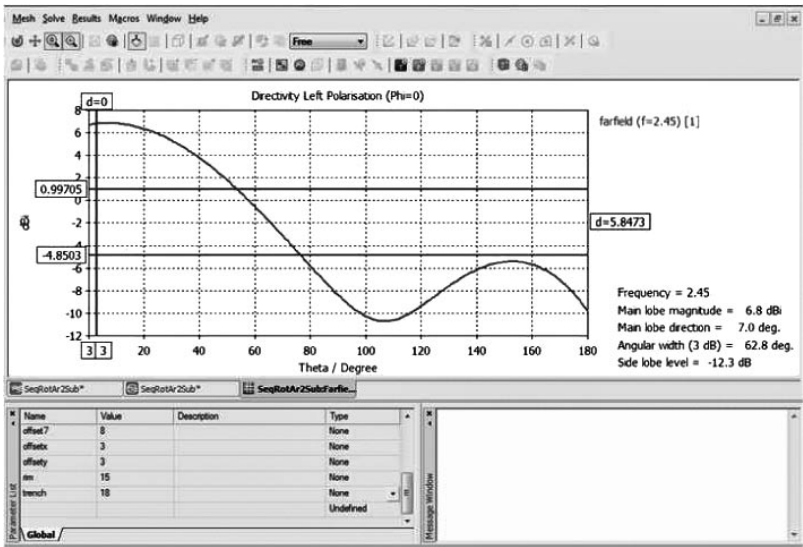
Mesh Solve Results Macros Window Help

Free

Directivity Left Polarisation (Phi=0)

d=0

8
6
4
2
0
-2
-4
-6
-8
-10
-12

0.99705

-4.8503

dB

d=5.8473

farfield (f=2.45) [1]

3 3 20 40 60 80 100 120 140 160 180

Theta / Degree

Frequency = 2.45
Main lobe magnitude = 6.8 dBi
Main lobe direction = 7.0 deg.
Angular width (3 dB) = 62.8 deg.
Side lobe level = -12.3 dB

SeqRotAr2Sub* | SeqRotAr2Sub* | SeqRotAr2SubFarfie...

| Name | Value | Description | Type |
|---|---|---|---|
| offset7 | 8 | | None |
| offsetx | 3 | | None |
| offsety | 3 | | None |
| rim | 15 | | None |
| trench | 18 | | None |
| | | | Undefined |

Parameter List

Global

Message Window